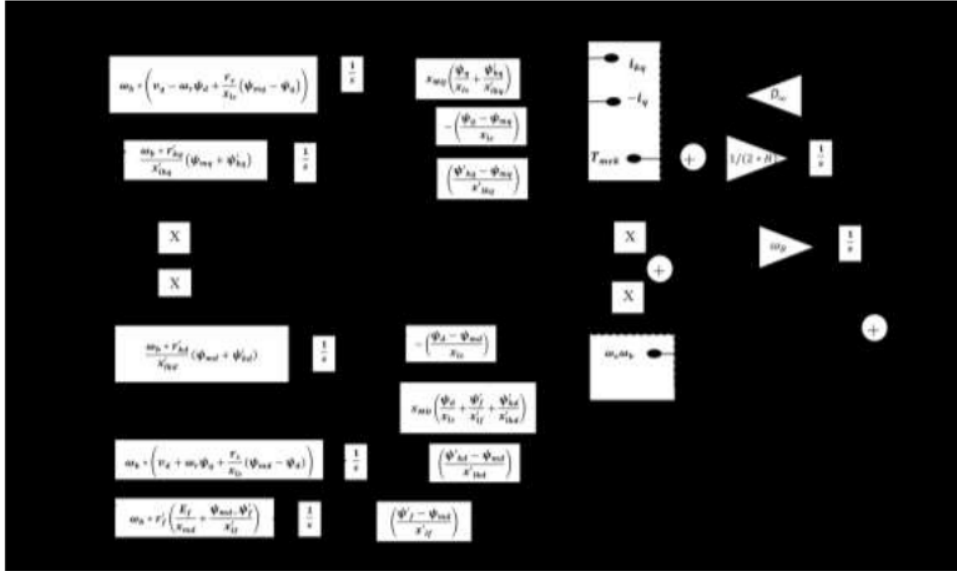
$\omega_b \ast \left(v_q - \omega_r \psi_d + \frac{r_s}{x_{ls}}(\psi_{mq} - \psi_q)\right)$

$\frac{1}{s}$

$x_{mq}\left(\frac{\psi_q}{x_{ls}} + \frac{\psi'_{kq}}{x'_{lkq}}\right)$

$I_{kq}$

$-I_q$

$D_\omega$

$-\left(\frac{\psi_q - \psi_{mq}}{x_{ls}}\right)$

$\frac{\omega_b \ast r'_{kq}}{x'_{lkq}}(\psi_{mq} - \psi'_{kq})$

$\frac{1}{s}$

$\left(\frac{\psi'_{kq} - \psi_{mq}}{x'_{lkq}}\right)$

$T_{mech}$

$+$

$1/(2 \ast H)$

$\frac{1}{s}$

X

X

$+$

$\omega_B$

$\frac{1}{s}$

X

X

$+$

$\frac{\omega_b \ast r'_{kd}}{x'_{lkd}}(\psi_{md} + \psi'_{kd})$

$\frac{1}{s}$

$-\left(\frac{\psi_d - \psi_{md}}{x_{ls}}\right)$

$\omega_r \omega_b$

$x_{md}\left(\frac{\psi_d}{x_{ls}} + \frac{\psi'_f}{x'_{lf}} + \frac{\psi'_{kd}}{x'_{lkd}}\right)$

$\omega_b \ast \left(v_d + \omega_r \psi_q + \frac{r_s}{x_{ls}}(\psi_{md} - \psi_d)\right)$

$\frac{1}{s}$

$\left(\frac{\psi'_{kd} - \psi_{md}}{x'_{lkd}}\right)$

$\omega_b \ast r'_f\left(\frac{E_f}{x_{md}} + \frac{\psi_{md} - \psi'_f}{x'_{lf}}\right)$

$\frac{1}{s}$

$\left(\frac{\psi'_f - \psi_{md}}{x'_{lf}}\right)$